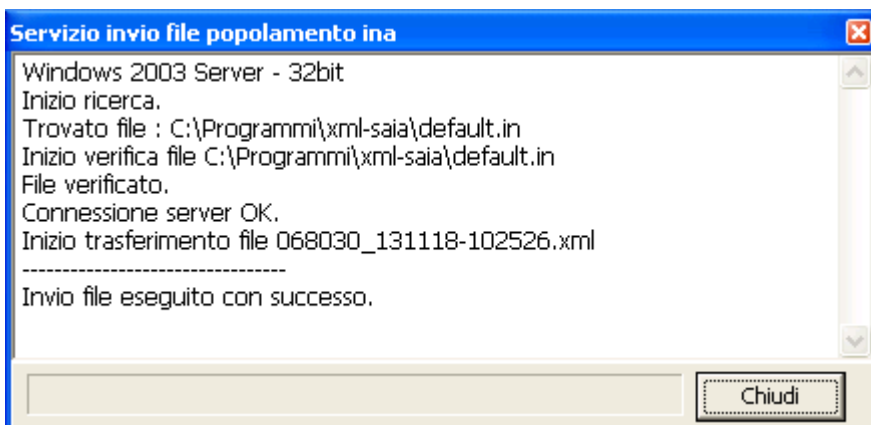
Servizio invio file popolamento ina

Windows 2003 Server - 32bit
Inizio ricerca.
Trovato file : C:\Programmi\xml-saia\default.in
Inizio verifica file C:\Programmi\xml-saia\default.in
File verificato.
Connessione server OK.
Inizio trasferimento file 068030_131118-102526.xml
--------------------------------
Invio file eseguito con successo.

Chiudi